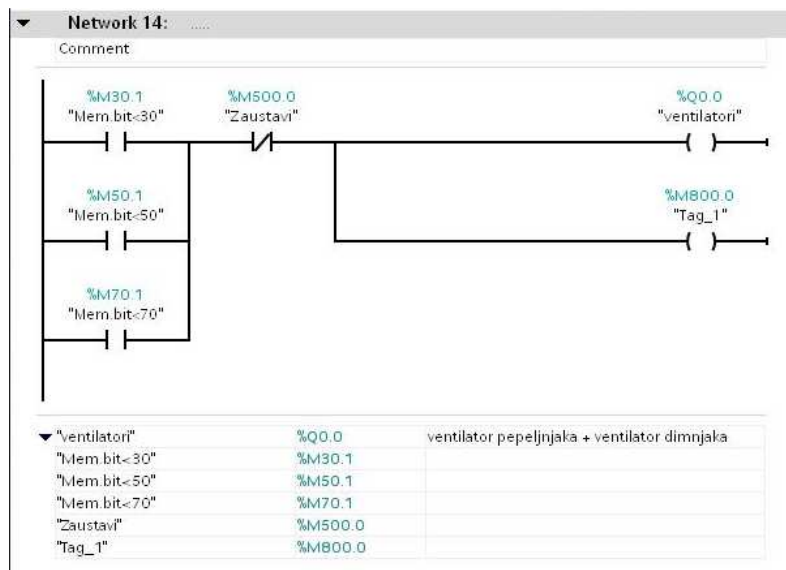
Network 14: .....

Comment

%M30.1
"Mem.bit<30"

%M500.0
"Zaustavi"

%Q0.0
"ventilatori"

%M50.1
"Mem.bit<50"

%M800.0
"Tag_1"

%M70.1
"Mem.bit<70"

| | | |
|---|---|---|
| "ventilatori" | %Q0.0 | ventilator pepeljnjaka + ventilator dimnjaka |
| "Mem.bit<30" | %M30.1 | |
| "Mem.bit<50" | %M50.1 | |
| "Mem.bit<70" | %M70.1 | |
| "Zaustavi" | %M500.0 | |
| "Tag_1" | %M800.0 | |